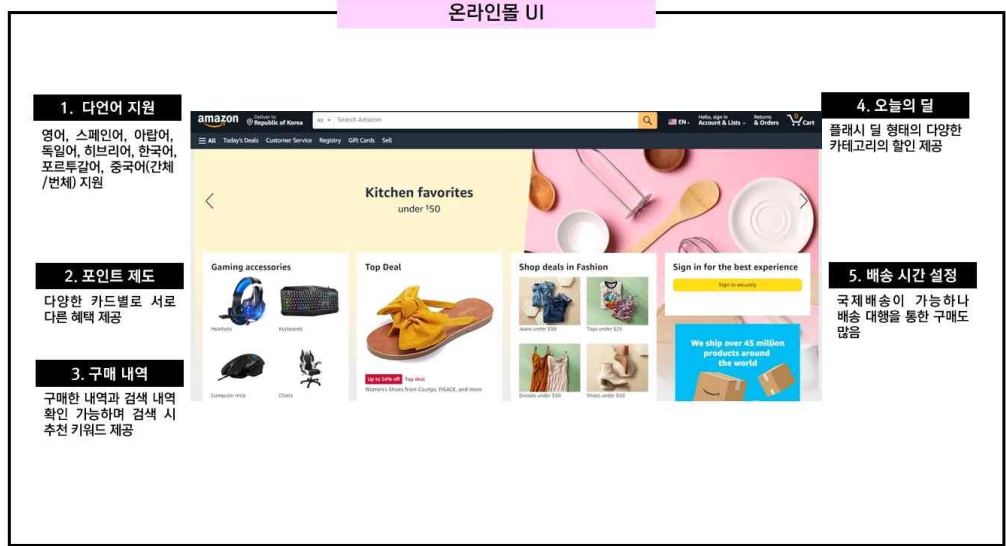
온라인몰 UI

1. 다언어 지원

영어, 스페인어, 아랍어, 독일어, 히브리어, 한국어, 포르투갈어, 중국어(간체/번체) 지원

2. 포인트 제도

다양한 카드별로 서로 다른 혜택 제공

3. 구매 내역

구매한 내역과 검색 내역 확인 가능하며 검색 시 추천 키워드 제공

amazon Deliver to Republic of Korea All Search Amazon EN Hello, sign in Account & Lists Returns & Orders 0 Cart

All Today's Deals Customer Service Registry Gift Cards Sell

Kitchen favorites
under $50

Gaming accessories
Headsets Keyboards
Computer mice Chairs

Top Deal
Up to 34% off Top deal
Womens Shoes from Courgo, FISACE, and more

Shop deals in Fashion
Jeans under $50 Tops under $25
Dresses under $30 Shoes under $50

Sign in for the best experience
Sign in securely

We ship over 45 million products around the world

4. 오늘의 딜

플래시 딜 형태의 다양한 카테고리의 할인 제공

5. 배송 시간 설정

국제배송이 가능하나 배송 대행을 통한 구매도 많음